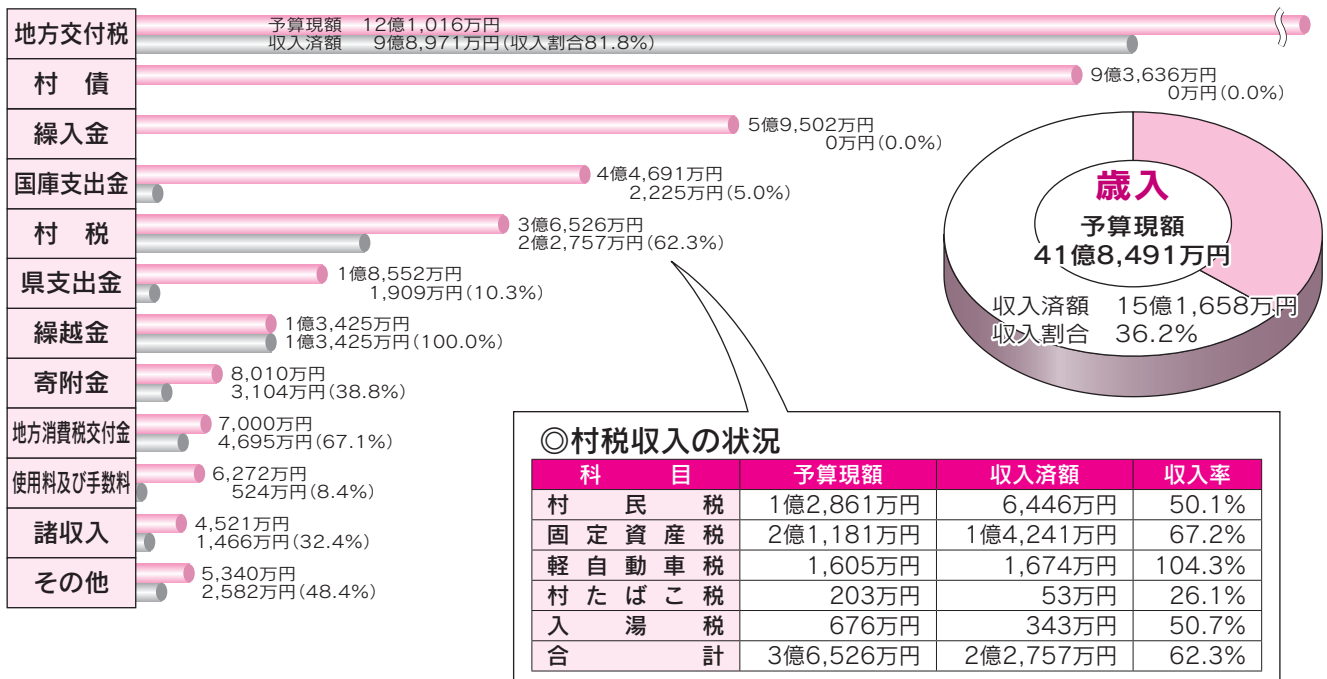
地方交付税
予算現額　12億1,016万円
収入済額　9億8,971万円(収入割合81.8%)

村　債
9億3,636万円
0万円(0.0%)

繰入金
5億9,502万円
0万円(0.0%)

国庫支出金
4億4,691万円
2,225万円(5.0%)

村　税
3億6,526万円
2億2,757万円(62.3%)

県支出金
1億8,552万円
1,909万円(10.3%)

繰越金
1億3,425万円
1億3,425万円(100.0%)

寄附金
8,010万円
3,104万円(38.8%)

地方消費税交付金
7,000万円
4,695万円(67.1%)

使用料及び手数料
6,272万円
524万円(8.4%)

諸収入
4,521万円
1,466万円(32.4%)

その他
5,340万円
2,582万円(48.4%)

歳入
予算現額
41億8,491万円
収入済額　15億1,658万円
収入割合　36.2%

◎村税収入の状況

| 科　目 | 予算現額 | 収入済額 | 収入率 |
|---|---|---|---|
| 村民税 | 1億2,861万円 | 6,446万円 | 50.1% |
| 固定資産税 | 2億1,181万円 | 1億4,241万円 | 67.2% |
| 軽自動車税 | 1,605万円 | 1,674万円 | 104.3% |
| 村たばこ税 | 203万円 | 53万円 | 26.1% |
| 入湯税 | 676万円 | 343万円 | 50.7% |
| 合　計 | 3億6,526万円 | 2億2,757万円 | 62.3% |